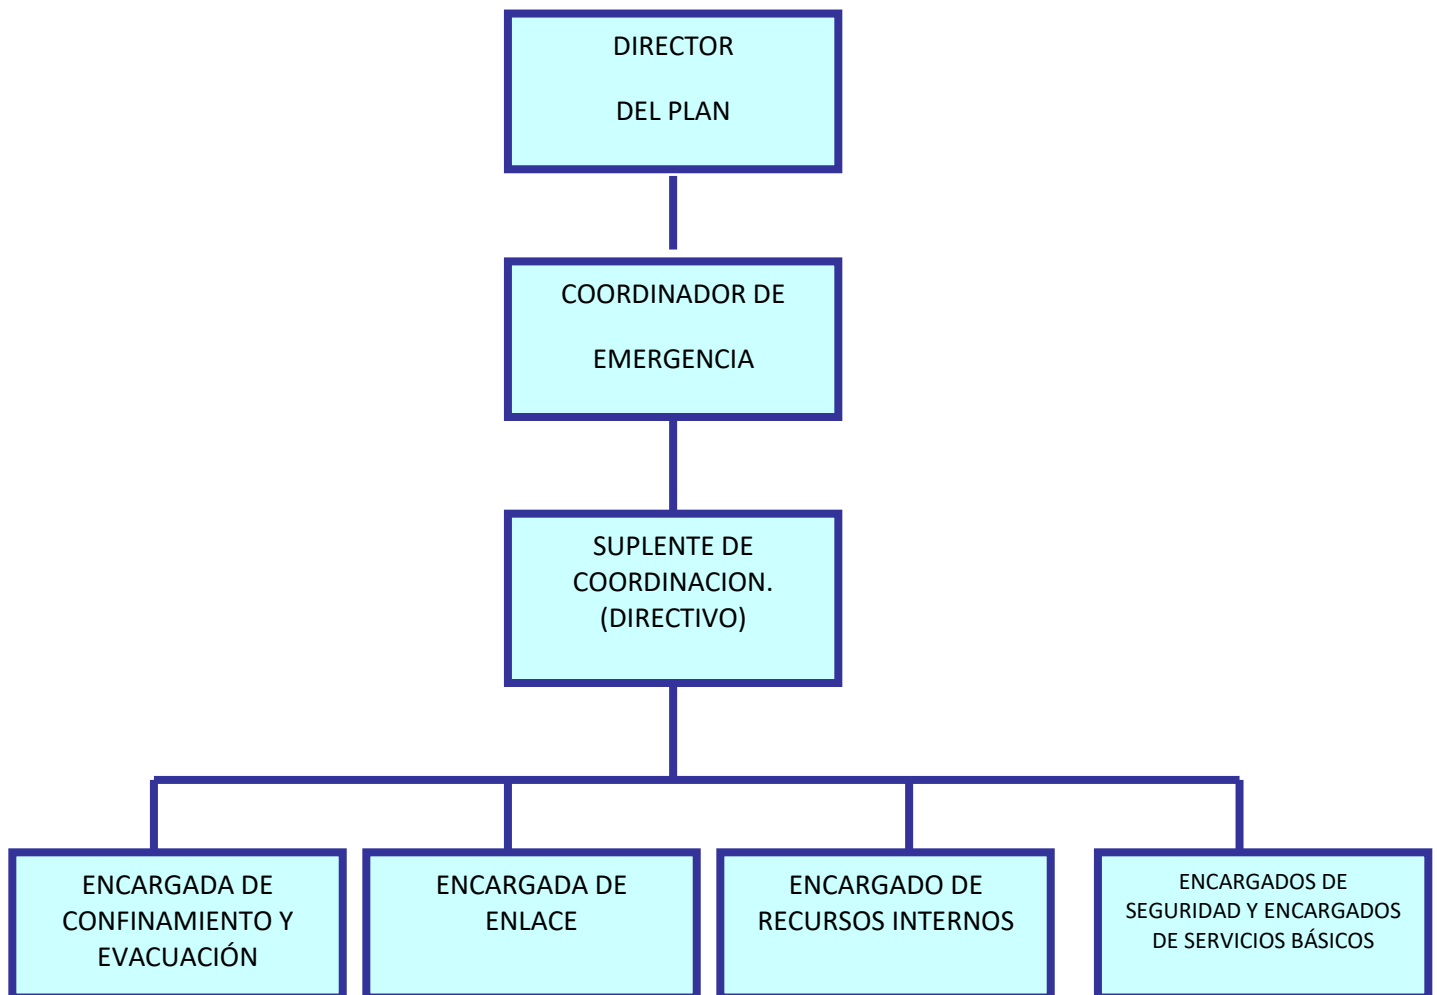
DIRECTOR

DEL PLAN

COORDINADOR DE

EMERGENCIA

SUPLENTE DE COORDINACION. (DIRECTIVO)

ENCARGADA DE CONFINAMIENTO Y EVACUACIÓN

ENCARGADA DE ENLACE

ENCARGADO DE RECURSOS INTERNOS

ENCARGADOS DE SEGURIDAD Y ENCARGADOS DE SERVICIOS BÁSICOS